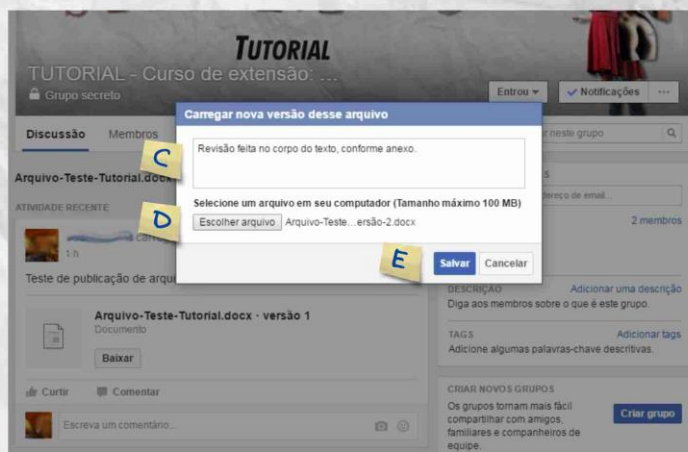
TUTORIAL

TUTORIAL - Curso de extensão: ...

Grupo secreto

Entrou ▾

✓ Notificações

···

Discussão

Membros

Carregar nova versão desse arquivo

r neste grupo

C

Revisão feita no corpo do texto, conforme anexo.

Arquivo-Teste-Tutorial.docx

ATIVIDADE RECENTE

Selecione um arquivo em seu computador (Tamanho máximo 100 MB)

D

Escolher arquivo

Arquivo-Teste....ersão-2.docx

ereço de email...

2 membros

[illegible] carr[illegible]

1 h

E

Salvar

Cancelar

Teste de publicação de arqu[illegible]

DESCRIÇÃO

Adicionar uma descrição

Diga aos membros sobre o que é este grupo.

Arquivo-Teste-Tutorial.docx · versão 1

Documento

Baixar

TAGS

Adicionar tags

Adicione algumas palavras-chave descritivas.

Curtir

Comentar

CRIAR NOVOS GRUPOS

Os grupos tornam mais fácil compartilhar com amigos, familiares e companheiros de equipe.

Criar grupo

Escreva um comentário...